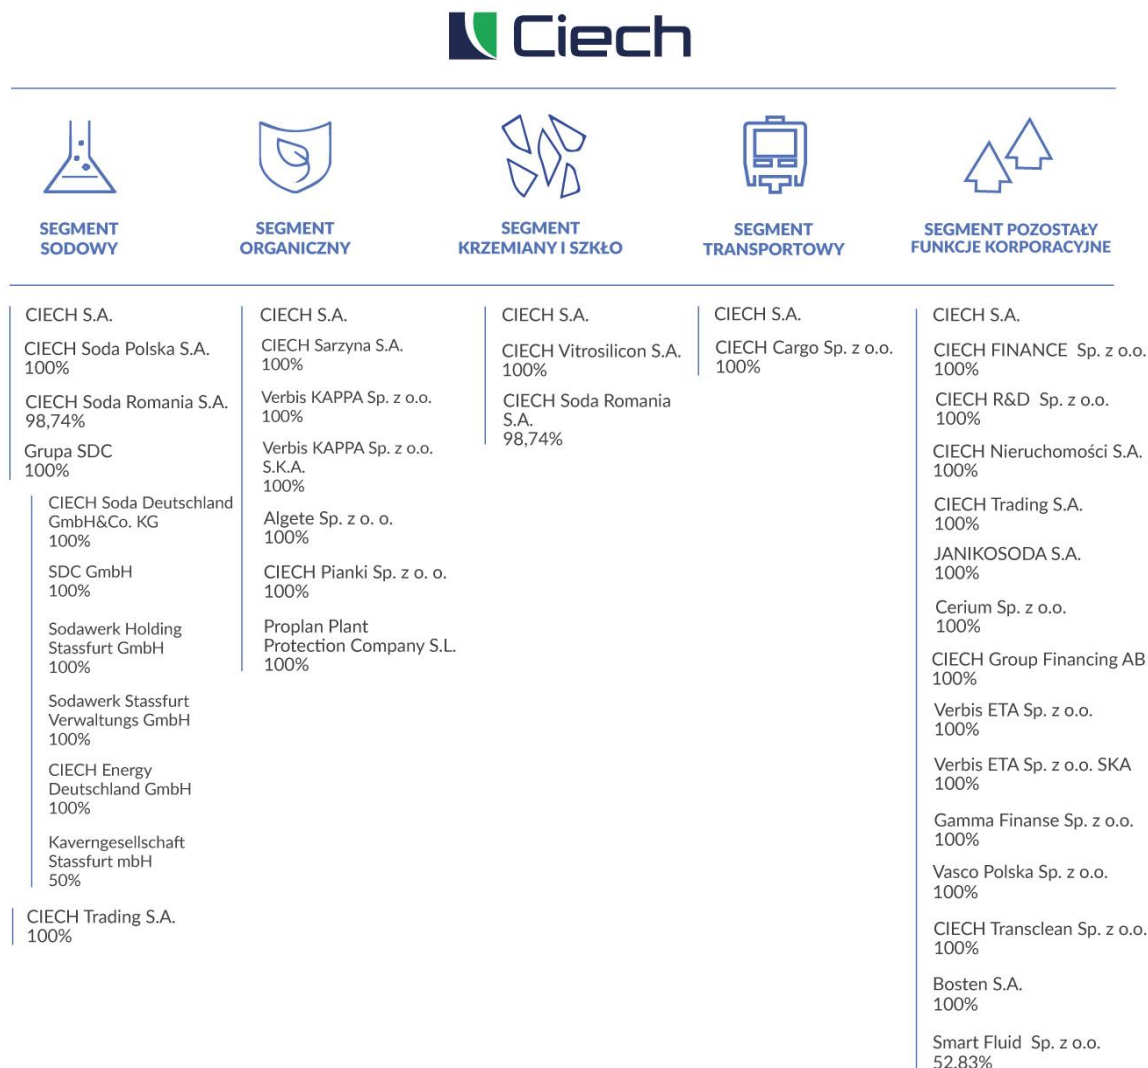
Ciech

SEGMENT SODOWY

SEGMENT ORGANICZNY

SEGMENT KRZEMIANY I SZKŁO

SEGMENT TRANSPORTOWY

SEGMENT POZOSTAŁY FUNKCJE KORPORACYJNE

CIECH S.A.

CIECH Soda Polska S.A.
100%

CIECH Soda Romania S.A.
98,74%

Grupa SDC
100%

CIECH Soda Deutschland GmbH&Co. KG
100%

SDC GmbH
100%

Sodawerk Holding Stassfurt GmbH
100%

Sodawerk Stassfurt Verwaltungs GmbH
100%

CIECH Energy Deutschland GmbH
100%

Kaverngesellschaft Stassfurt mbH
50%

CIECH Trading S.A.
100%

CIECH S.A.

CIECH Sarzyna S.A.
100%

Verbis KAPPA Sp. z o.o.
100%

Verbis KAPPA Sp. z o.o. S.K.A.
100%

Algete Sp. z o. o.
100%

CIECH Pianki Sp. z o. o.
100%

Proplan Plant Protection Company S.L.
100%

CIECH S.A.

CIECH Vitrosilicon S.A.
100%

CIECH Soda Romania S.A.
98,74%

CIECH S.A.

CIECH Cargo Sp. z o.o.
100%

CIECH S.A.

CIECH FINANCE Sp. z o.o.
100%

CIECH R&D Sp. z o.o.
100%

CIECH Nieruchomości S.A.
100%

CIECH Trading S.A.
100%

JANIKOSODA S.A.
100%

Cerium Sp. z o.o.
100%

CIECH Group Financing AB
100%

Verbis ETA Sp. z o.o.
100%

Verbis ETA Sp. z o.o. SKA
100%

Gamma Finanse Sp. z o.o.
100%

Vasco Polska Sp. z o.o.
100%

CIECH Transclean Sp. z o.o.
100%

Bosten S.A.
100%

Smart Fluid Sp. z o.o.
52,83%